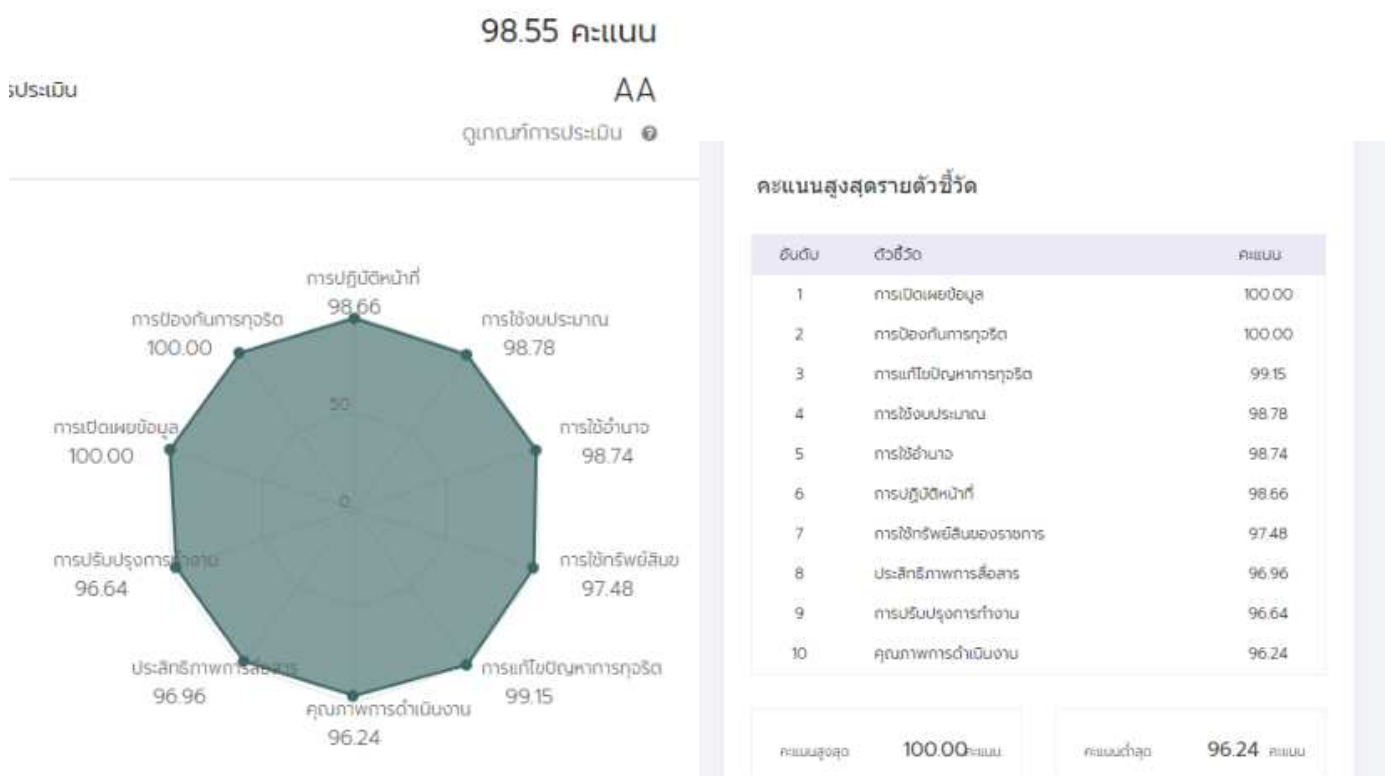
98.55 คะแนน

รประเมิน

AA

ดูเกณฑ์การประเมิน

การปฏิบัติหน้าที่
98.66

การใช้งบประมาณ
98.78

การใช้อำนาจ
98.74

การใช้ทรัพย์สินฯ
97.48

การแก้ไขปัญหาการทุจริต
99.15

คุณภาพการดำเนินงาน
96.24

ประสิทธิภาพการสื่อสาร
96.96

การปรับปรุงการทำงาน
96.64

การเปิดเผยข้อมูล
100.00

การป้องกันการทุจริต
100.00

50

0

คะแนนสูงสุดรายตัวชี้วัด

| อันดับ | ตัวชี้วัด | คะแนน |
|---|---|---|
| 1 | การเปิดเผยข้อมูล | 100.00 |
| 2 | การป้องกันการทุจริต | 100.00 |
| 3 | การแก้ไขปัญหาการทุจริต | 99.15 |
| 4 | การใช้งบประมาณ | 98.78 |
| 5 | การใช้อำนาจ | 98.74 |
| 6 | การปฏิบัติหน้าที่ | 98.66 |
| 7 | การใช้ทรัพย์สินของราชการ | 97.48 |
| 8 | ประสิทธิภาพการสื่อสาร | 96.96 |
| 9 | การปรับปรุงการทำงาน | 96.64 |
| 10 | คุณภาพการดำเนินงาน | 96.24 |

คะแนนสูงสุด 100.00 คะแนน

คะแนนต่ำสุด 96.24 คะแนน